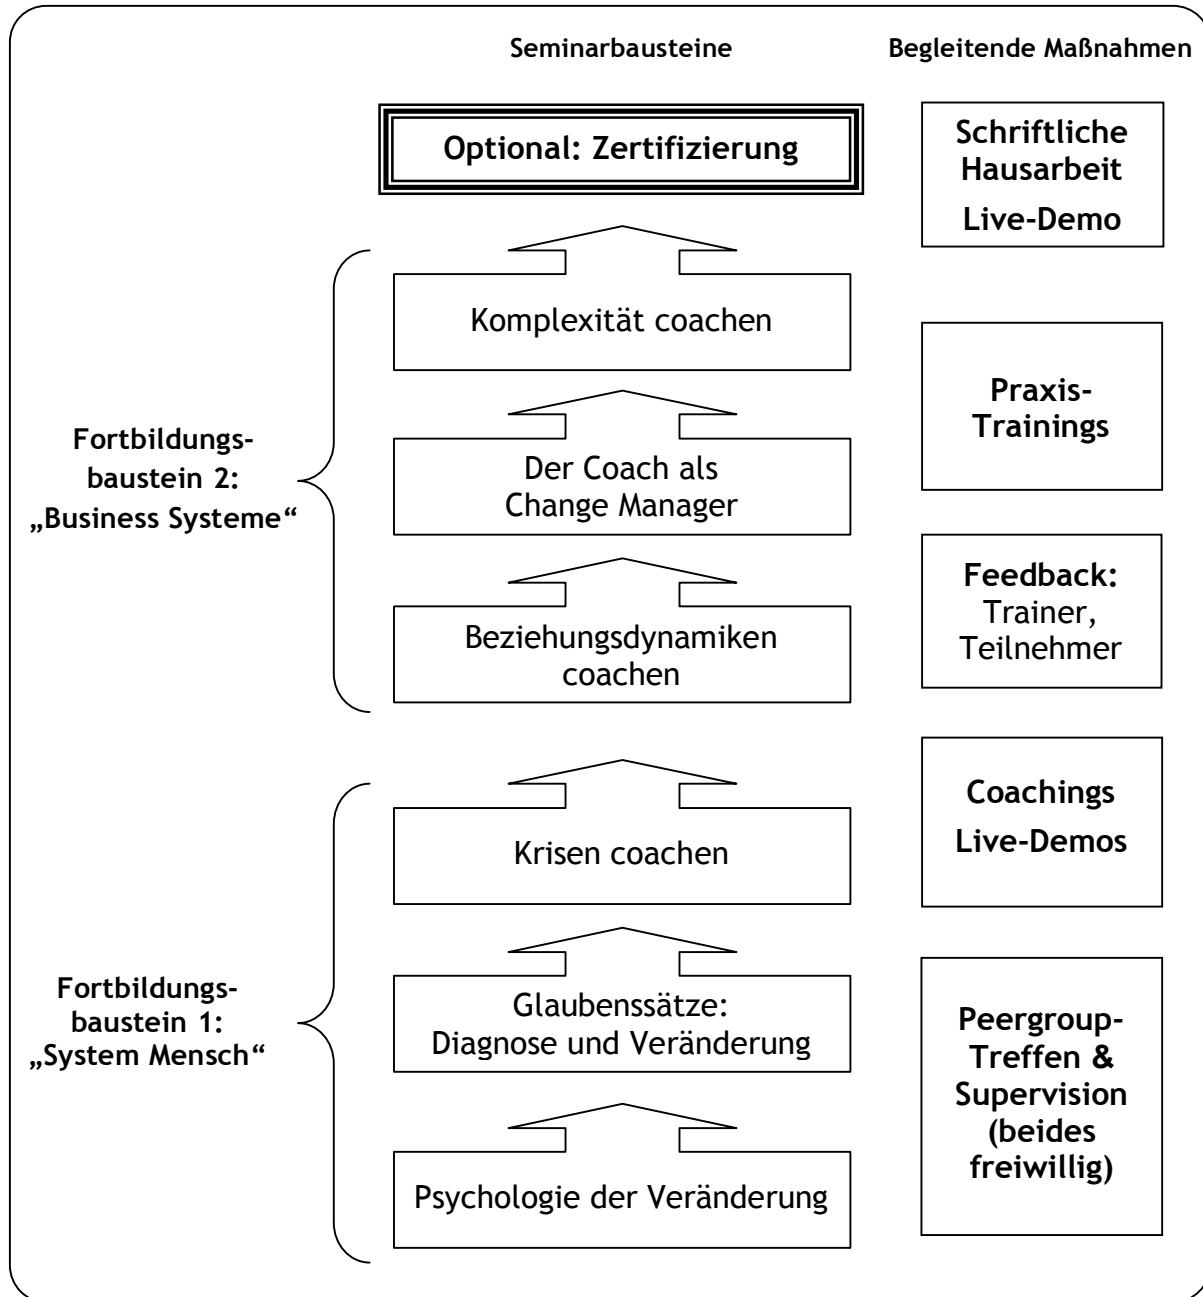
Seminarbausteine

Begleitende Maßnahmen

Optional: Zertifizierung

Schriftliche Hausarbeit

Live-Demo

Komplexität coachen

Praxis-Trainings

Fortbildungsbaustein 2: „Business Systeme"

Der Coach als Change Manager

Beziehungsdynamiken coachen

Feedback: Trainer, Teilnehmer

Krisen coachen

Coachings

Live-Demos

Fortbildungsbaustein 1: „System Mensch"

Glaubenssätze: Diagnose und Veränderung

Peergroup-Treffen & Supervision (beides freiwillig)

Psychologie der Veränderung